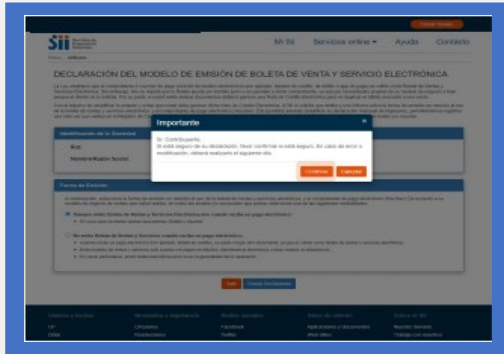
Cerrar Sesión

SII

Mi SII Servicios online Ayuda Contacto

DECLARACIÓN DEL MODELO DE EMISIÓN DE BOLETA DE VENTA Y SERVICIO ELECTRÓNICA

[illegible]

Identificación de la Sociedad

Rut:

Nombre/Razón Social:

Forma de Emisión

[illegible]

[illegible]

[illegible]

Importante

Sr. Contribuyente,
Si está seguro de su declaración, favor confirmar en esta pregunta. En caso de error o modificación, deberá realizarlo al siguiente día.

Confirmar Cancelar

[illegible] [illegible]

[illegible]